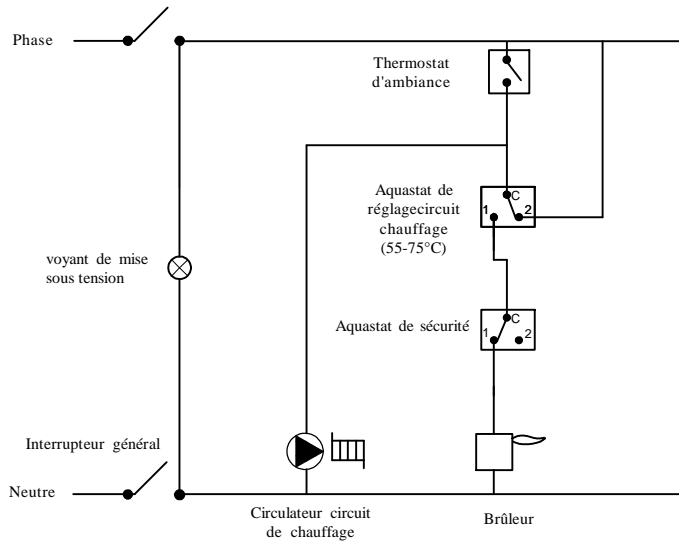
Phase

Thermostat d'ambiance

Aquastat de réglagecircuit chauffage (55-75°C)

C

1

2

voyant de mise sous tension

Aquastat de sécurité

C

1

2

Interrupteur général

Neutre

Circulateur circuit de chauffage

Brûleur